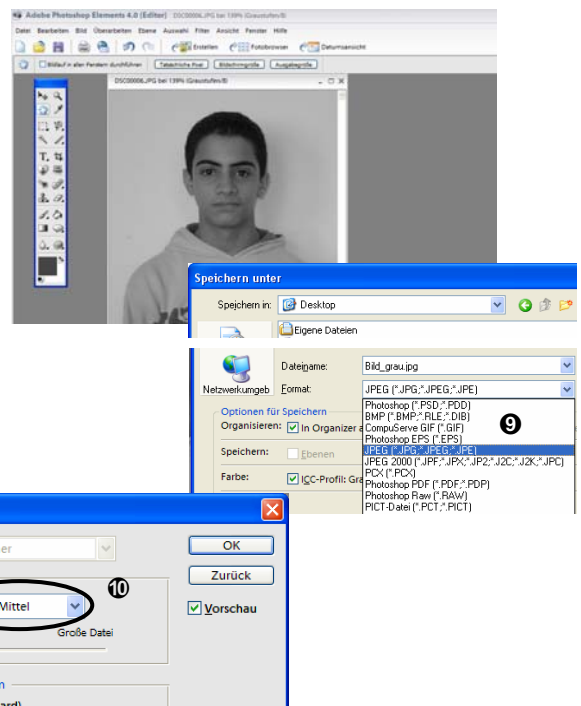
Adobe Photoshop Elements 4.0 (Editor) DSC00006.JPG bei 139% (Graustufen/8)

Datei Bearbeiten Bild Überarbeiten Ebene Auswahl Filter Ansicht Fenster Hilfe

Erstellen Fotobrowser Datumsansicht

Bildlauf in allen Fenstern durchführen Tatsächliche Pixel Bildschirmgröße Ausgabegröße

DSC00006.JPG bei 139% (Graustufen/8)

Speichern unter

Speichern in: Desktop

Eigene Dateien

Netzwerkumgeb

Dateiname: Bild_grau.jpg

Format: JPEG (*.JPG;*.JPEG;*.JPE)

Optionen für Speichern

Organisieren: In Organizer a

Speichern: Ebenen

Farbe: ICC-Profil: Gra

Photoshop (*.PSD;*.PDD)
BMP (*.BMP;*.RLE;*.DIB)
CompuServe GIF (*.GIF)
Photoshop EPS (*.EPS)
JPEG (*.JPG;*.JPEG;*.JPE)
JPEG 2000 (*.JPF;*.JPX;*.JP2;*.J2C;*.J2K;*.JPC)
PCX (*.PCX)
Photoshop PDF (*.PDF;*.PDP)
Photoshop Raw (*.RAW)
PICT-Datei (*.PCT;*.PICT)

9

er

OK

Zurück

Mittel

10

Vorschau

Große Datei

n

ard)